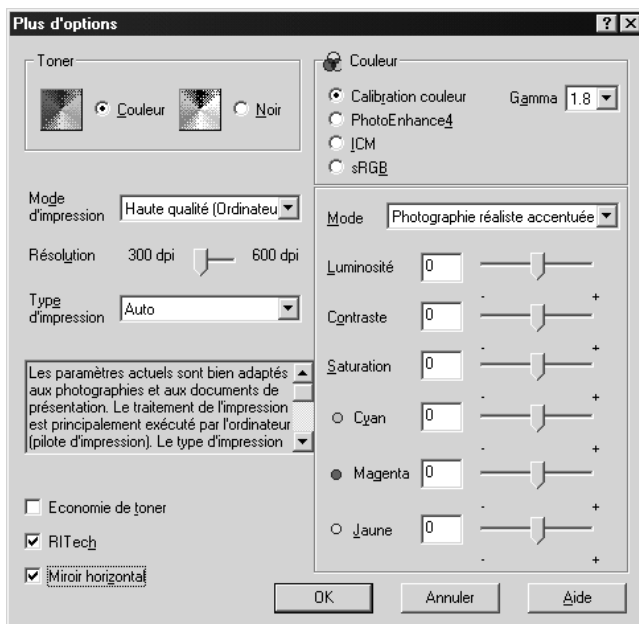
Plus d'options

? ×

Toner

Couleur

Noir

Couleur

Calibration couleur

Gamma 1.8

PhotoEnhance4

ICM

sRGB

Mode d'impression Haute qualité (Ordinateu

Résolution 300 dpi 600 dpi

Type d'impression Auto

Les paramètres actuels sont bien adaptés aux photographies et aux documents de présentation. Le traitement de l'impression est principalement exécuté par l'ordinateur (pilote d'impression). Le type d'impression

Mode Photographie réaliste accentuée

Luminosité 0

- +

Contraste 0

- +

Saturation 0

- +

Cyan 0

- +

Magenta 0

- +

Jaune 0

- +

Economie de toner

RITech

Miroir horizontal

OK

Annuler

Aide